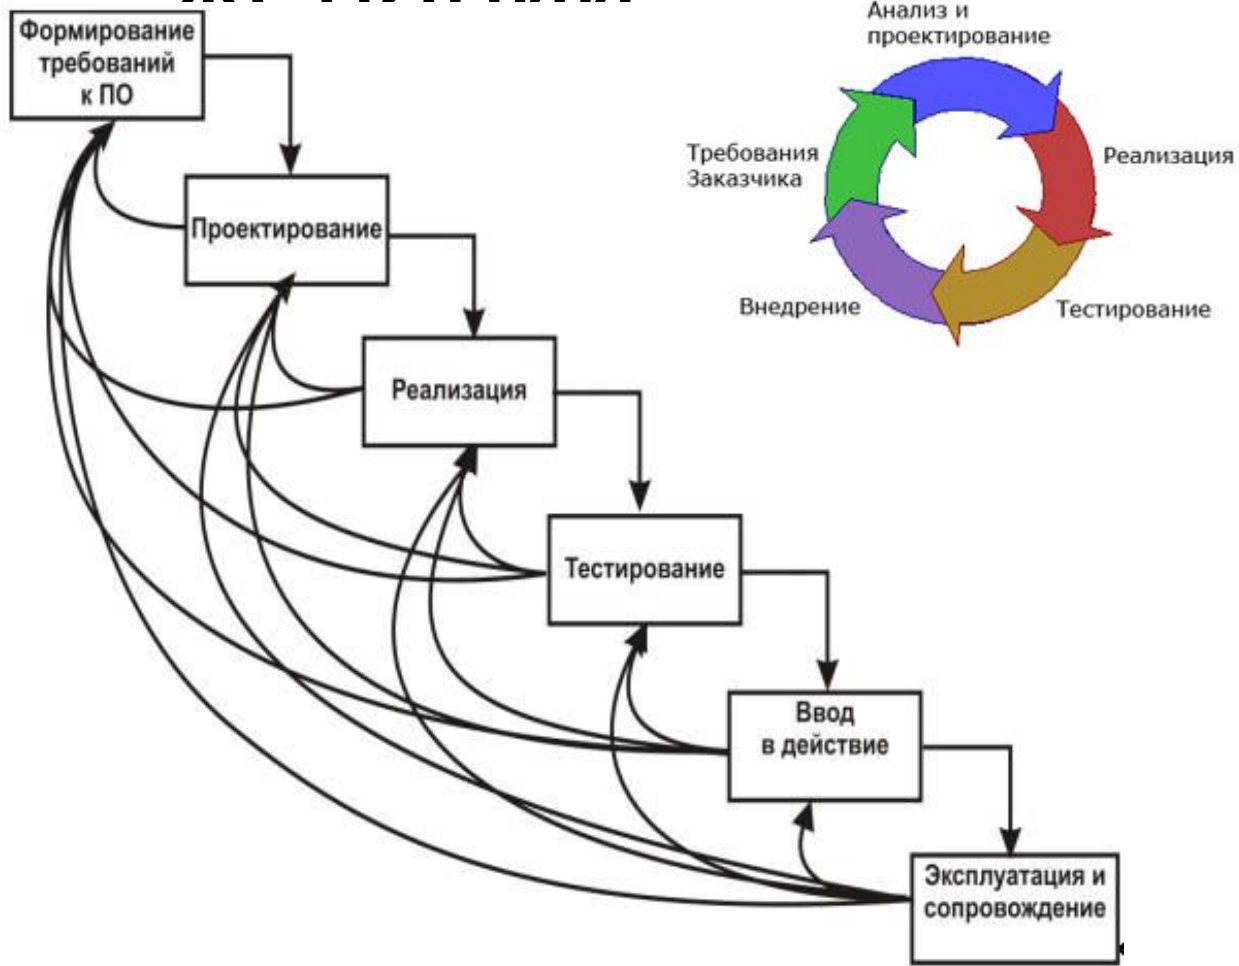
Формирование требований к ПО

Проектирование

Реализация

Тестирование

Ввод в действие

Эксплуатация и сопровождение

Анализ и проектирование

Реализация

Тестирование

Внедрение

Требования Заказчика